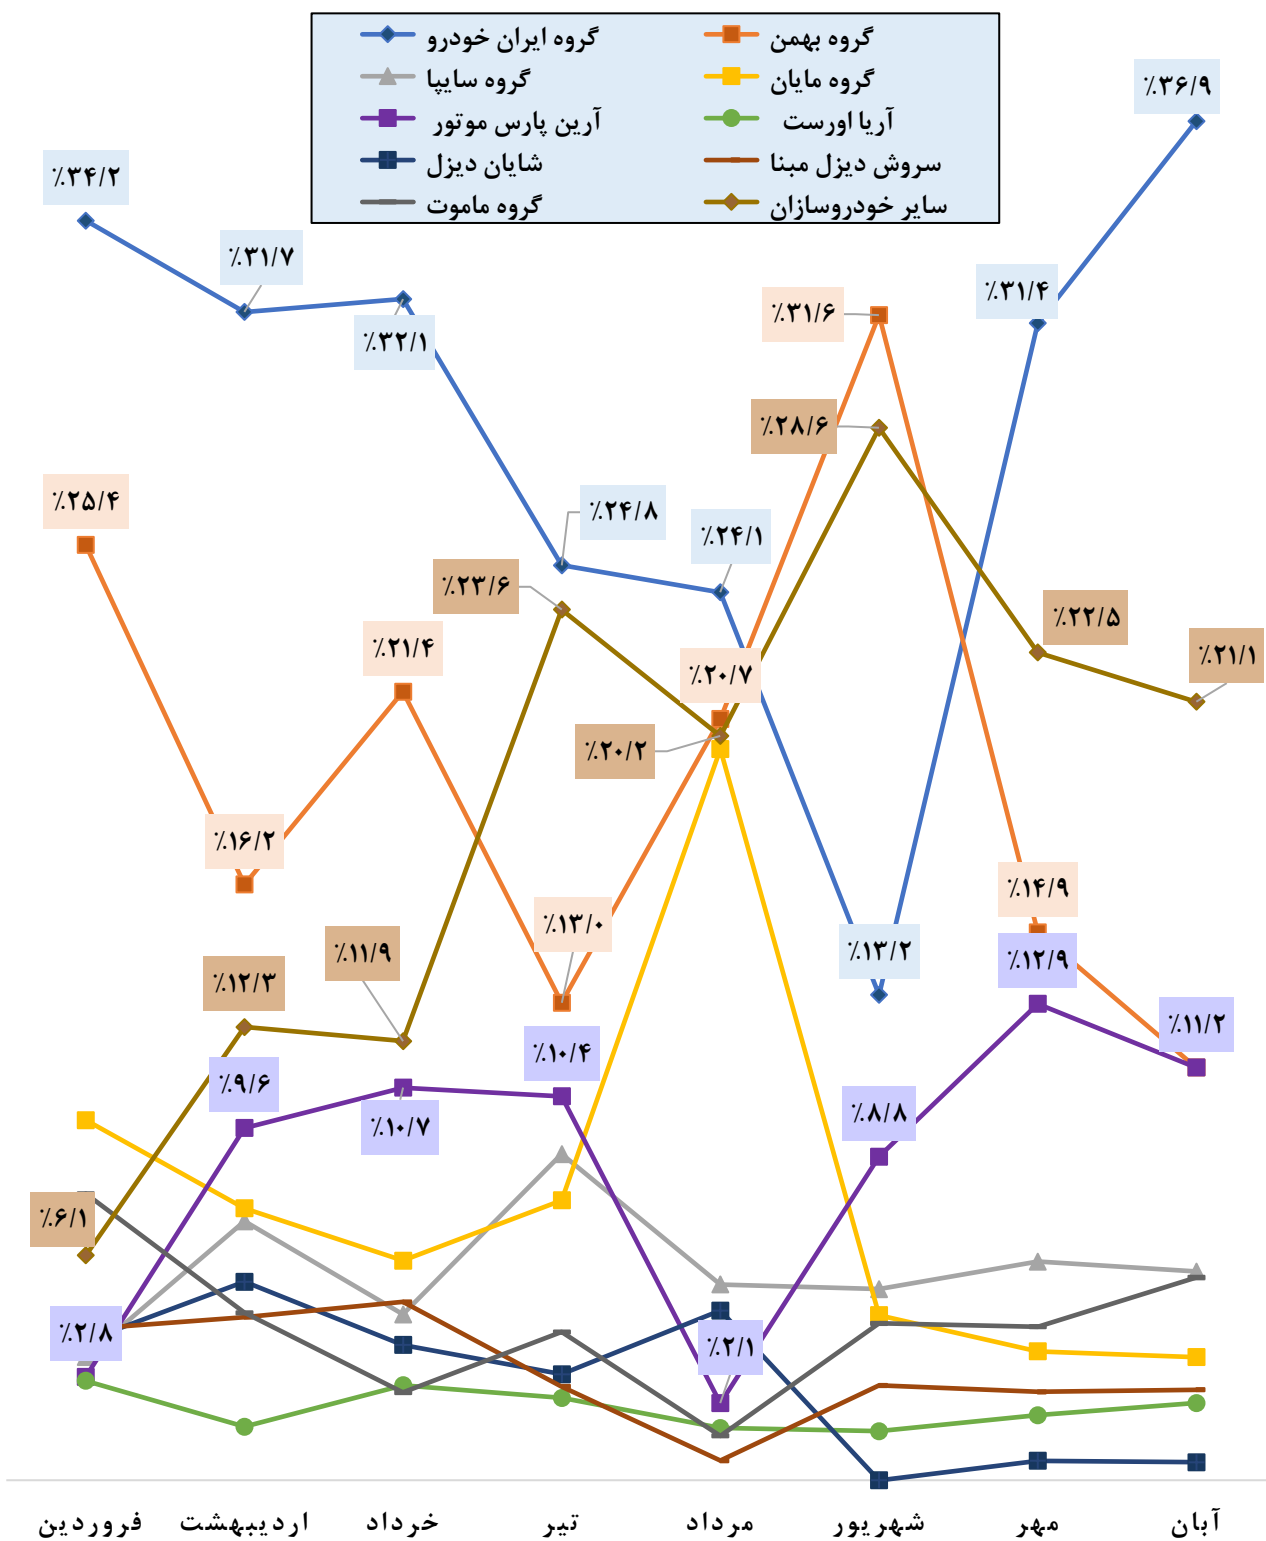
گروه ایران خودرو
گروه بهمن
گروه سایپا
گروه مایان
آرین پارس موتور
آریا اورست
شایان دیزل
سروش دیزل مبنا
گروه ماموت
سایر خودروسازان

٪۳۴/۲
٪۳۱/۷
٪۳۲/۱
٪۲۴/۸
٪۲۴/۱
٪۳۱/۶
٪۲۸/۶
٪۳۱/۴
٪۳۶/۹
٪۲۵/۴
٪۲۳/۶
٪۲۱/۴
٪۲۰/۷
٪۲۰/۲
٪۲۲/۵
٪۲۱/۱
٪۱۶/۲
٪۱۳/۰
٪۱۴/۹
٪۱۳/۲
٪۱۲/۹
٪۱۱/۹
٪۱۲/۳
٪۱۰/۴
٪۱۱/۲
٪۹/۶
٪۱۰/۷
٪۸/۸
٪۶/۱
٪۲/۸
٪۲/۱

فروردین
اردیبهشت
خرداد
تیر
مرداد
شهریور
مهر
آبان